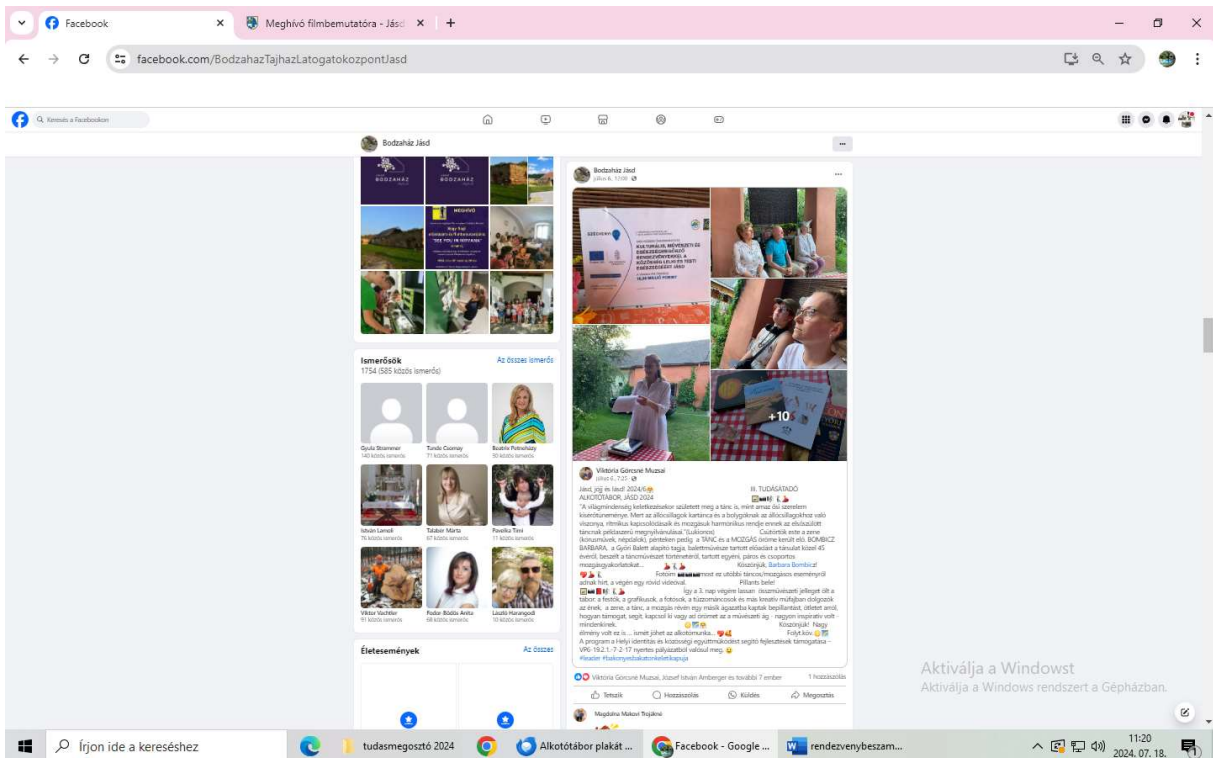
Facebook
Meghívó filmbemutatóra - Jásd
facebook.com/BodzahazTajhazLatogatokozpontJasd

Keresés a Facebookon

Bodzaház Jásd

Ismerősök
Az összes ismerős
1754 (585 közös ismerős)

Gyula Strommer
140 közös ismerős
Tunde Csomay
71 közös ismerős
Beatrix Petneházy
50 közös ismerős
István Lamoll
76 közös ismerős
Talabér Márta
67 közös ismerős
Pavelka Timi
11 közös ismerős
Viktor Vachtler
91 közös ismerős
Rodár Bódás Anita
68 közös ismerős
László Harangodi
10 közös ismerős

Életesemények
Az összes

Bodzaház Jásd
július 6. 12:09

+10

Viktória Görcsné Muzsai
július 6. 7:23

Jásd, jöjj és lásd! 2024/6 III. TUDÁSÁTADÓ ALKOTÓTÁBOR, JÁSD 2024
"A világmindenség keletkezésekor született meg a tánc is, mint amaz ősi szerelem kísérőtüneménye. Mert az állócsillagok kartánca és a bolygóknak az állócsillagokhoz való viszonya, ritmikus kapcsolódásaik és mozgásuk harmonikus rendje ennek az elvásszült táncnak példaszerű megnyilvánulásai."(Lukianos) Csütörtök este a zene (Konzumvers, népdalok), pénteken pedig a TÁNC és a MOZGÁS öröme került elő. BOMBICZ BARBARA, a Győri Balett alapító tagja, balettművésze tartott előadást a társulat közel 45 évéről, beszélt a táncművészet történetéről, tartott egyéni, páros és csoportos mozgásgyakorlatokat. Köszönjük, Barbara Bombicz!
Fotóim most az utóbbi táncos/mozgásos eseményről adnak hírt, a végén egy rövid videóval. Pillants bele!
Így a 3. nap végére lassan összeművészeti jelleget ölt a tábor, a festők, a grafikusok, a fotósok, a tűzzománcosok és más kreatív műfajban dolgozók az ének, a zene, a tánc, a mozgás révén egy másik ágazatba kaptak bepillantást, ötletet arról, hogyan támogat, segít, kapcsol ki vagy ad örömet az a művészeti ág... nagyon inspiratív volt mindenkinek. Köszönjük! Nagy élmény volt ez is... ismét jöhet az alkotómunka... Folyt.köv.
A program a Helyi identitás és közösségi együttműködést segítő fejlesztések támogatása – VP6-19.2.1.-7-2-17 nyertes pályázatból valósul meg.
#leader #bakonyvezsakatonkeletikapuja

Viktória Görcsné Muzsai, József István Amberger és további 7 ember
1 hozzászólás
Tetszik
Hozzászólás
Küldés
Megosztás

Magdolna Makovi Trojákné

Aktiválja a Windowst
Aktiválja a Windows rendszert a Gépházban.

Írjon ide a kereséshez
tudasmegosztó 2024
Alkotótábor plakát ...
Facebook - Google ...
rendezvenybeszam...
11:20
2024. 07. 18.